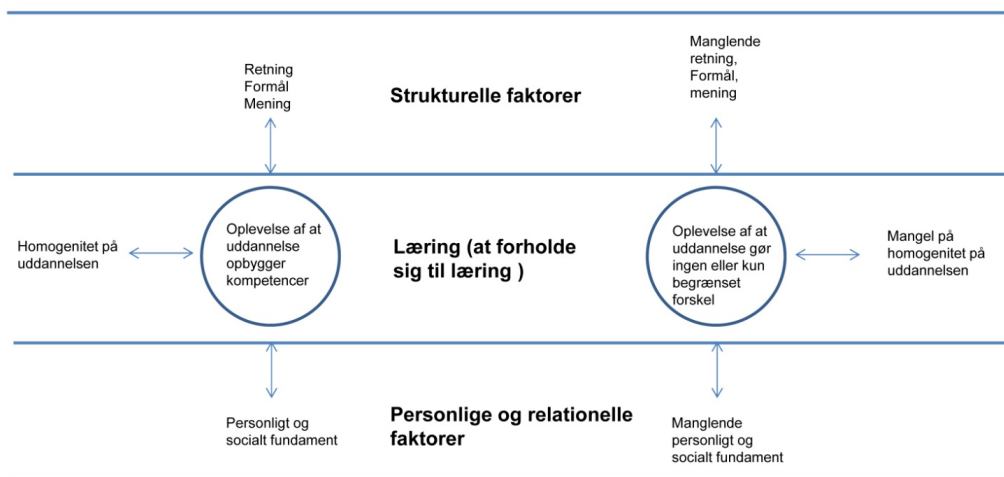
Retning
Formål
Mening

Strukturelle faktorer

Manglende retning, Formål, mening

Homogenitet på uddannelsen

Oplevelse af at uddannelse opbygger kompetencer

Læring (at forholde sig til læring )

Oplevelse af at uddannelse gør ingen eller kun begrænset forskel

Mangel på homogenitet på uddannelsen

Personligt og socialt fundament

Personlige og relationelle faktorer

Manglende personligt og socialt fundament